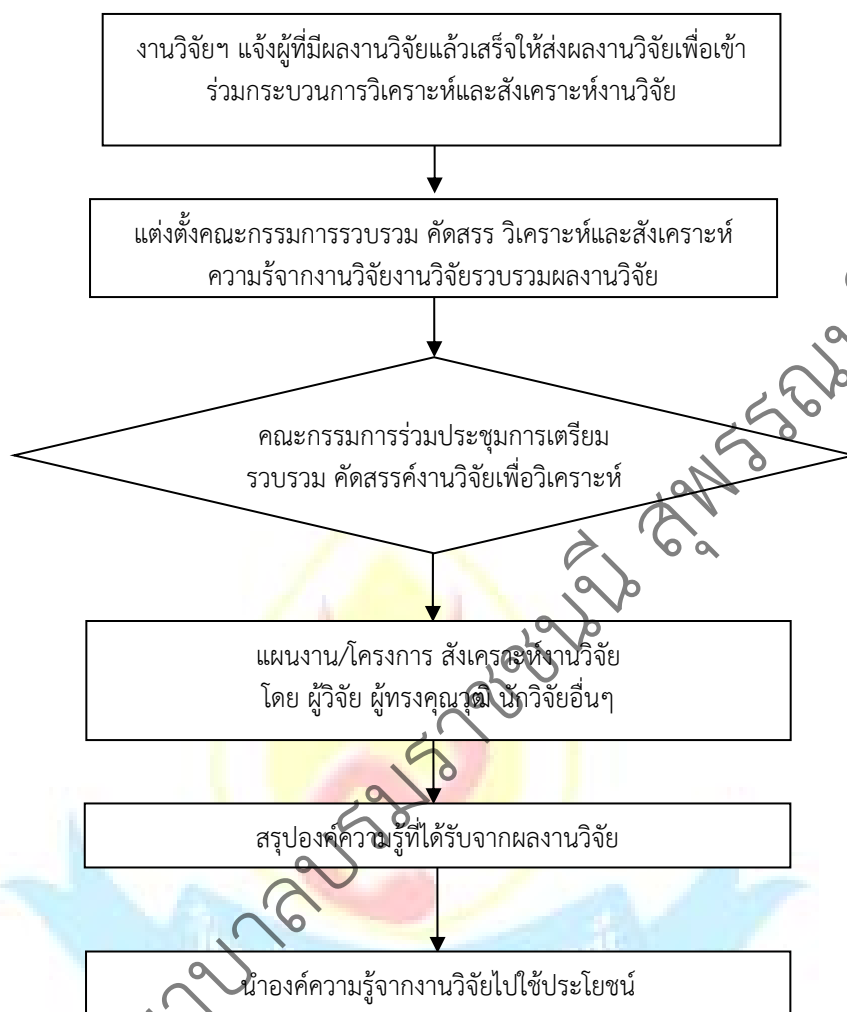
งานวิจัยฯ แจ้งผู้ที่มีผลงานวิจัยแล้วเสร็จให้ส่งผลงานวิจัยเพื่อเข้าร่วมกระบวนการวิเคราะห์และสังเคราะห์งานวิจัย

แต่งตั้งคณะกรรมการรวบรวม คัดสรร วิเคราะห์และสังเคราะห์ความรู้จากงานวิจัยงานวิจัยรวบรวมผลงานวิจัย

คณะกรรมการร่วมประชุมการเตรียม รวบรวม คัดสรรค์งานวิจัยเพื่อวิเคราะห์

แผนงาน/โครงการ สังเคราะห์งานวิจัย โดย ผู้วิจัย ผู้ทรงคุณวุฒิ นักวิจัยอื่นๆ

สรุปองค์ความรู้ที่ได้รับจากผลงานวิจัย

นำองค์ความรู้จากงานวิจัยไปใช้ประโยชน์

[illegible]